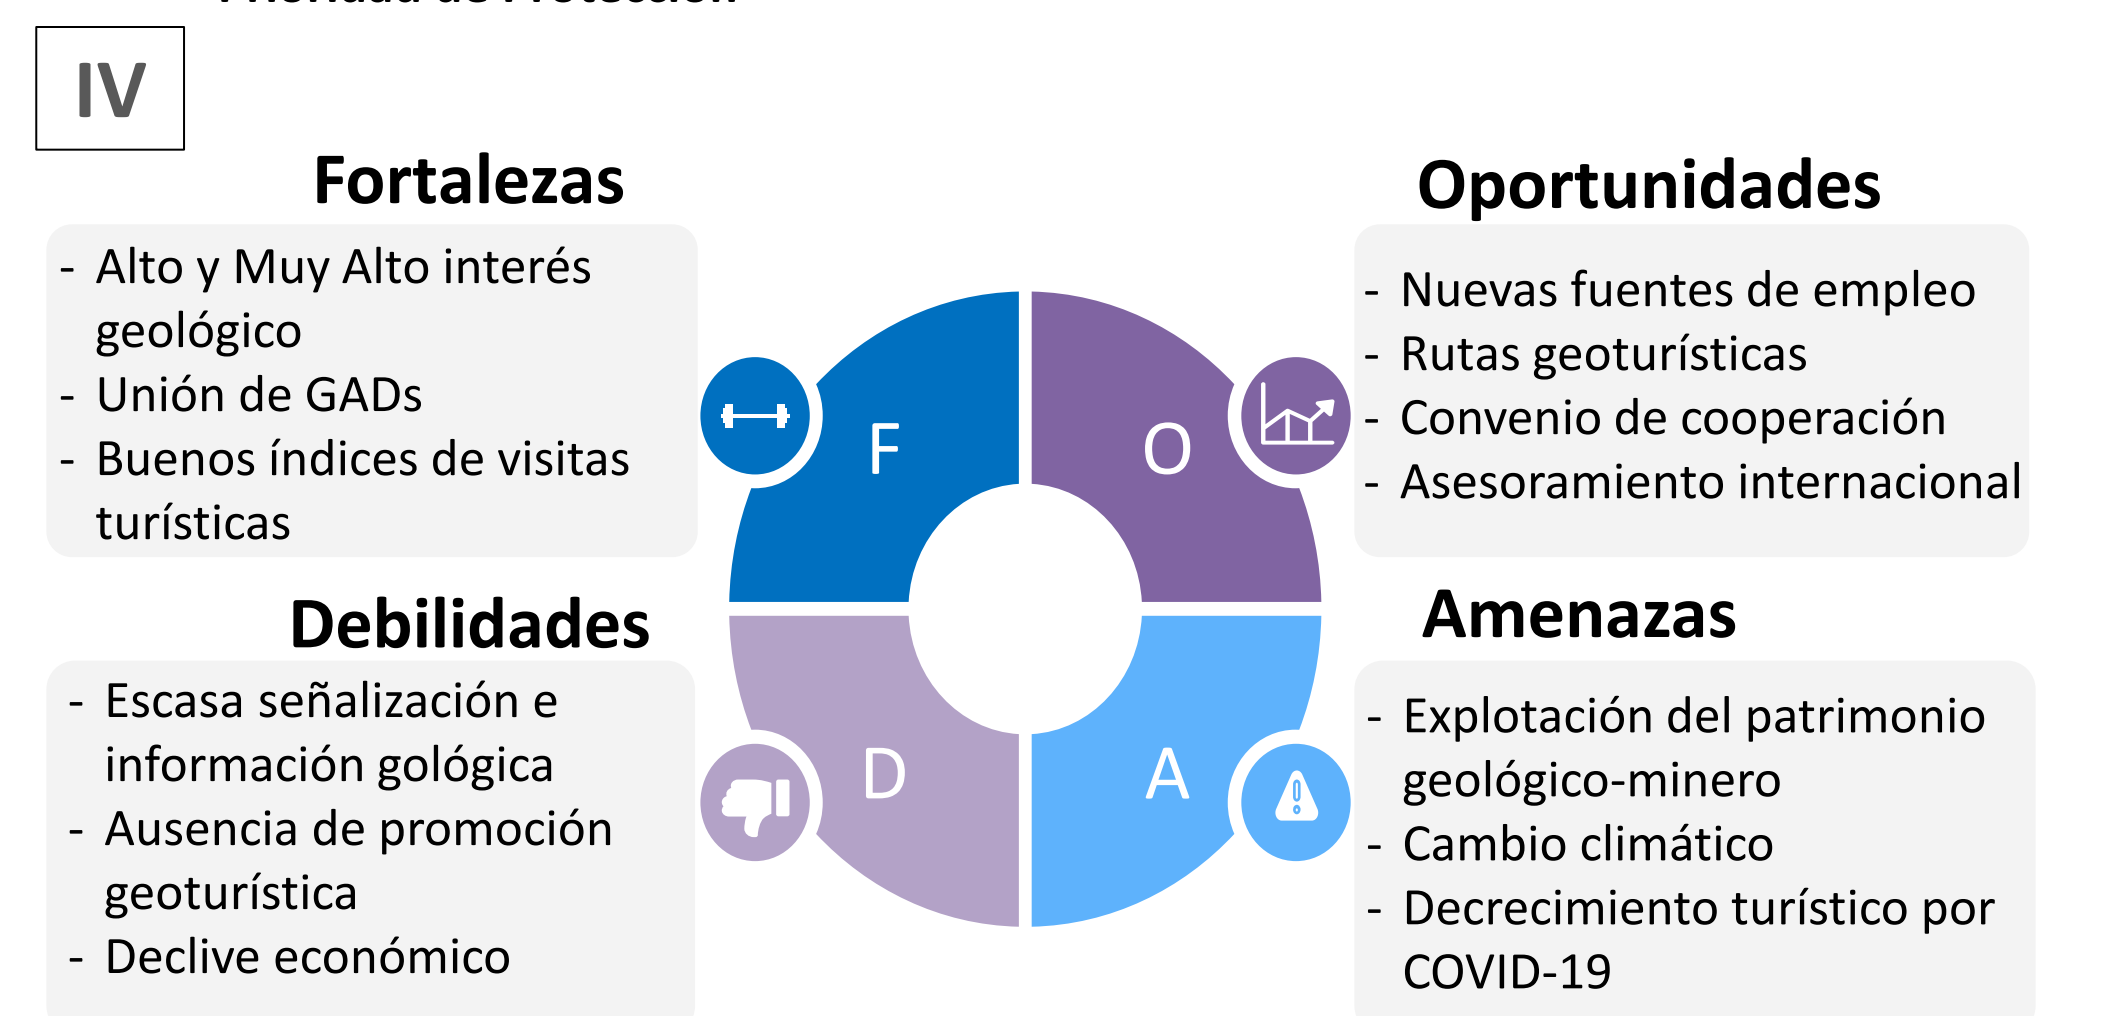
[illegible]

IV

Fortalezas

- Alto y Muy Alto interés geológico
- Unión de GADs
- Buenos índices de visitas turísticas

Oportunidades

- Nuevas fuentes de empleo
- Rutas geoturísticas
- Convenio de cooperación
- Asesoramiento internacional

F

O

D

A

Debilidades

- Escasa señalización e información gológica
- Ausencia de promoción geoturística
- Declive económico

Amenazas

- Explotación del patrimonio geológico-minero
- Cambio climático
- Decrecimiento turístico por COVID-19